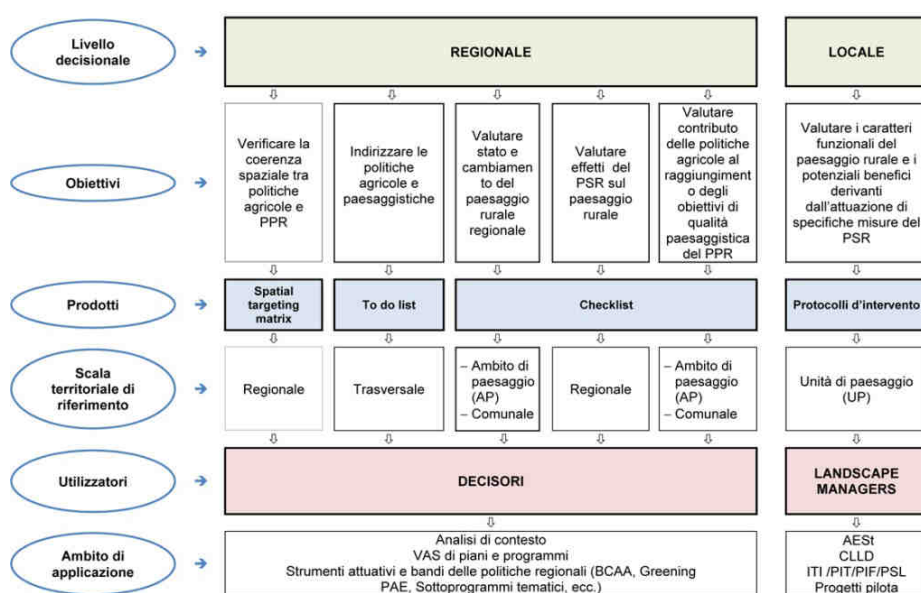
Livello decisionale

REGIONALE

LOCALE

Obiettivi

Verificare la coerenza spaziale tra politiche agricole e PPR

Indirizzare le politiche agricole e paesaggistiche

Valutare stato e cambiamen to del paesaggio rurale regionale

Valutare effetti del PSR sul paesaggio rurale

Valutare contributo delle politiche agricole al raggiungiment o degli obiettivi di qualità paesaggistica del PPR

Valutare i caratteri funzionali del paesaggio rurale e i potenziali benefici derivanti dall'attuazione di specifiche misure del PSR

Prodotti

Spatial targeting matrix

To do list

Checklist

Protocolli d'intervento

Scala territoriale di riferimento

Regionale

Trasversale

– Ambito di paesaggio (AP)
– Comunale

Regionale

– Ambito di paesaggio (AP)
– Comunale

Unità di paesaggio (UP)

Utilizzatori

DECISORI

LANDSCAPE MANAGERS

Ambito di applicazione

Analisi di contesto
VAS di piani e programmi
Strumenti attuativi e bandi delle politiche regionali (BCAA, Greening PAE, Sottoprogrammi tematici, ecc.)

AESt
CLLD
ITI /PIT/PIF/PSL
Progetti pilota